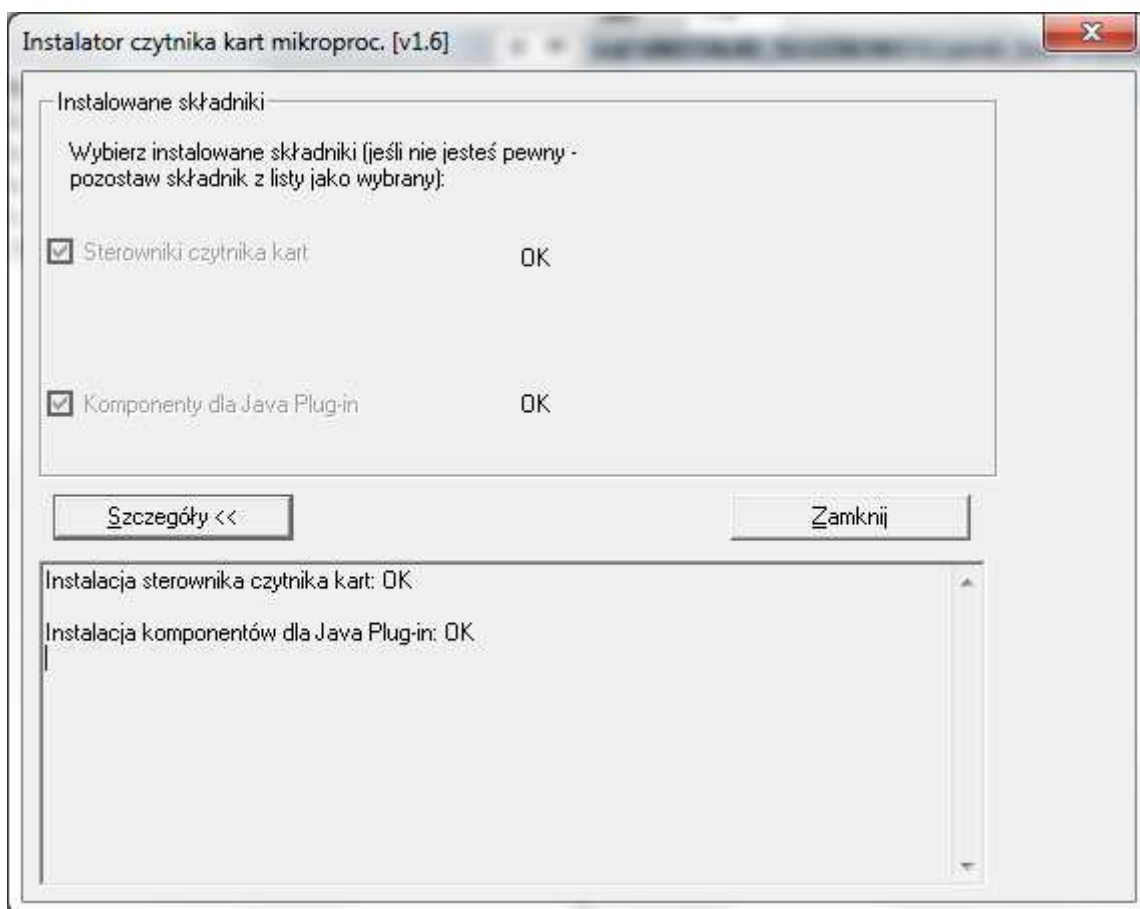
Instalator czytnika kart mikroproc. [v1.6]

Instalowane składniki

Wybierz instalowane składniki (jeśli nie jesteś pewny - pozostaw składnik z listy jako wybrany):

Sterowniki czytnika kart OK

Komponenty dla Java Plug-in OK

Szczegóły <<

Zamknij

Instalacja sterownika czytnika kart: OK

Instalacja komponentów dla Java Plug-in: OK